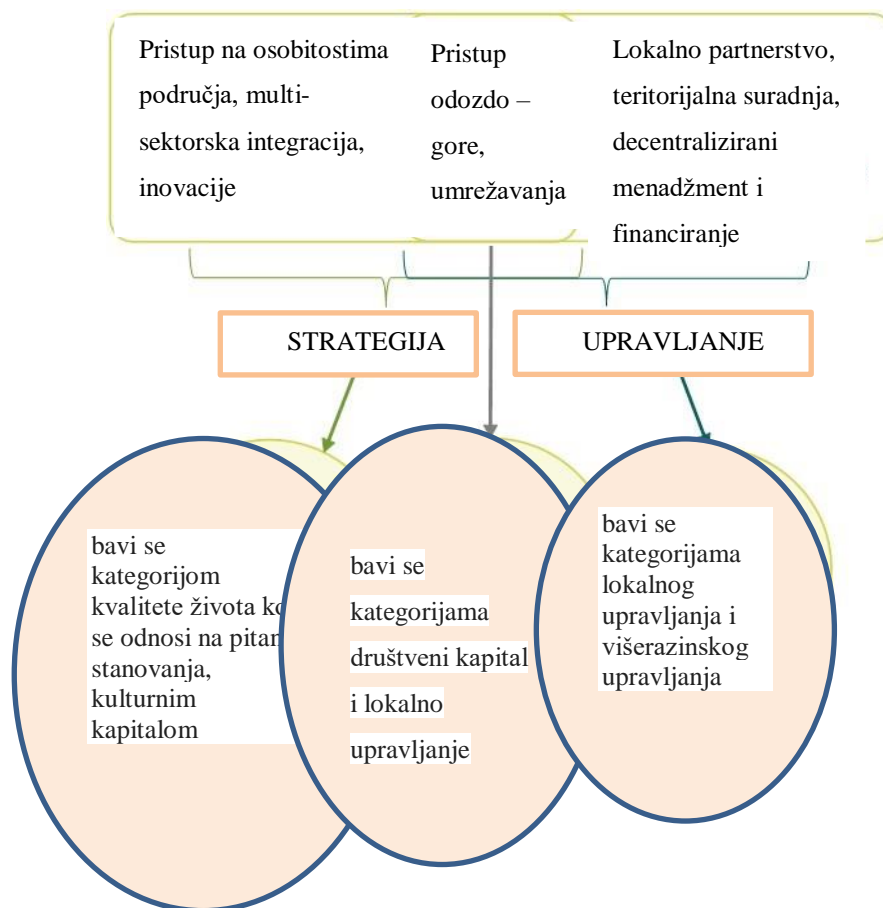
Pristup na osobitostima područja, multi-sektorska integracija, inovacije

Pristup odozdo – gore, umrežavanja

Lokalno partnerstvo, teritorijalna suradnja, decentralizirani menadžment i financiranje

STRATEGIJA

UPRAVLJANJE

bavi se kategorijom kvalitete života ko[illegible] se odnosi na pitan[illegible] stanovanja, kulturnim kapitalom

bavi se kategorijama društveni kapital i lokalno upravljanje

bavi se kategorijama lokalnog upravljanja i višerazinskog upravljanja